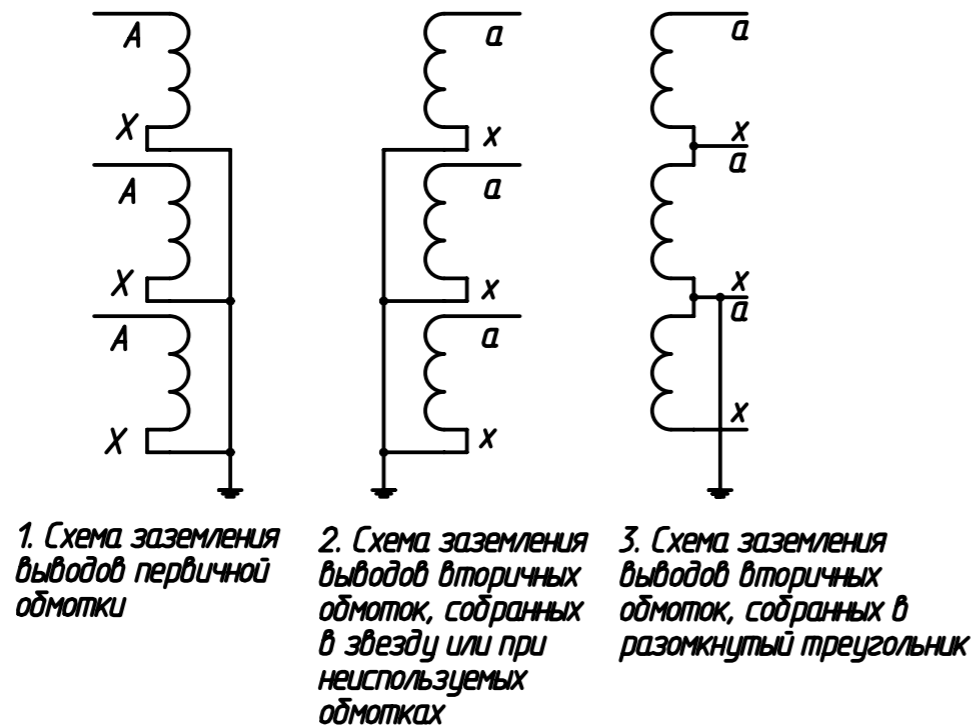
A
X
A
X
A
X

a
x
a
x
a
x

a
x
a
x
a
x

1. Схема заземления выводов первичной обмотки

2. Схема заземления выводов вторичных обмоток, собранных в звезду или при неиспользуемых обмотках

3. Схема заземления выводов вторичных обмоток, собранных в разомкнутый треугольник